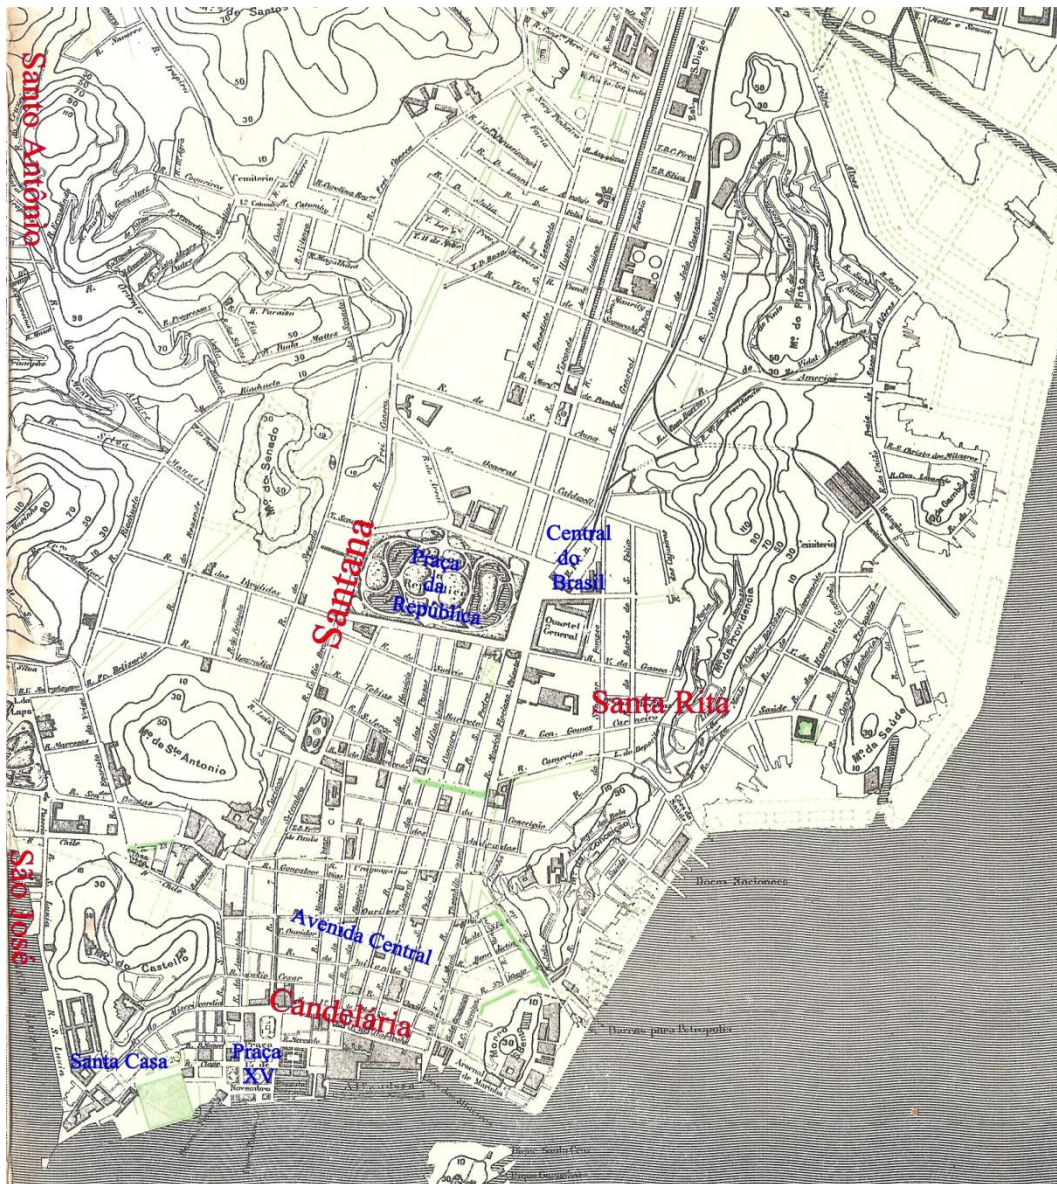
Santo Antônio

Santana

Praça da República

Central do Brasil

Santa Rita

São José

Avenida Central

Candelária

Santa Casa

Praça XV

Mte do Senado

Mte de Sto Antonio

Mte do Castello

Mte do Pinto

Mte da Saúde

Mte de Providencia

Quartel General

Cemiterio

Docas Nacionaes

Barcas para Petropolis

Alfandega

Arsenal de Marinha

R. Riachuelo

R. Frei Caneca

R. General Caldwell

R. Senador Eusebio

R. Visconde de Itauna

R. Gen. Gomes Carneiro

R. Camerino

R. Conceição

R. do Ouvidor

R. do Rosario

R. Gonçalves Dias

R. Uruguayana

R. Julio Cesar

R. da Misericordia

R. Chile

R. Lavradio

R. dos Invalidos

R. do Resende

R. Paraizo

R. Evaristo da Veiga

R. Sta Luzia

R. da America

R. Barão de S. Felix

R. da Saúde

R. Sacadura Cabral

Ilha Fiscal

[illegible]